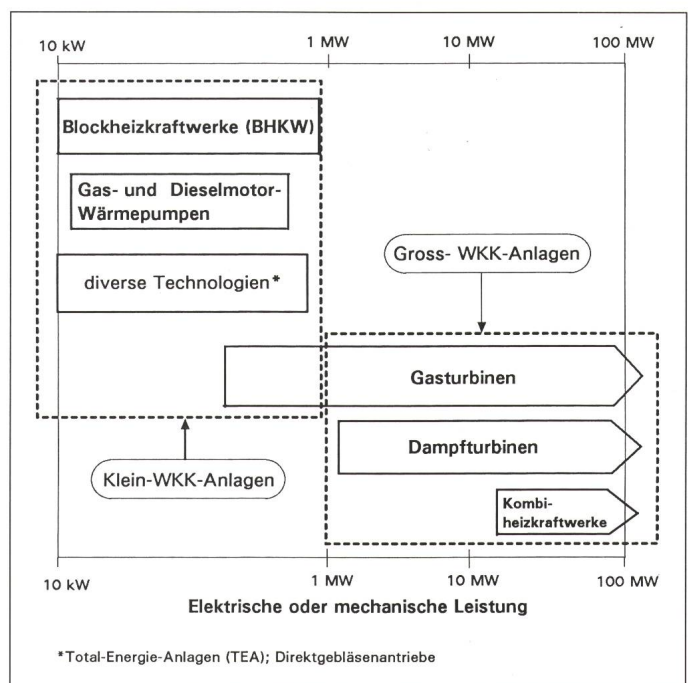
10 kW
1 MW
10 MW
100 MW

Blockheizkraftwerke (BHKW)

Gas- und Dieselmotor-Wärmepumpen

diverse Technologien*

Gross- WKK-Anlagen

Gasturbinen

Dampfturbinen

Klein-WKK-Anlagen

Kombiheizkraftwerke

10 kW
1 MW
10 MW
100 MW

Elektrische oder mechanische Leistung

*Total-Energie-Anlagen (TEA); Direktgebläsenantriebe